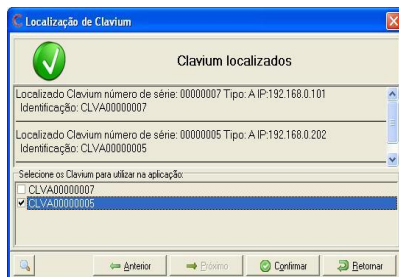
Localização de Clavium

Clavium localizados

Localizado Clavium número de série: 00000007 Tipo: A IP:192.168.0.101
Identificação: CLVA00000007

Localizado Clavium número de série: 00000005 Tipo: A IP:192.168.0.202
Identificação: CLVA00000005

Selecione os Clavium para utilizar na aplicação:
CLVA00000007
CLVA00000005

Anterior
Próximo
Confirmar
Retornar